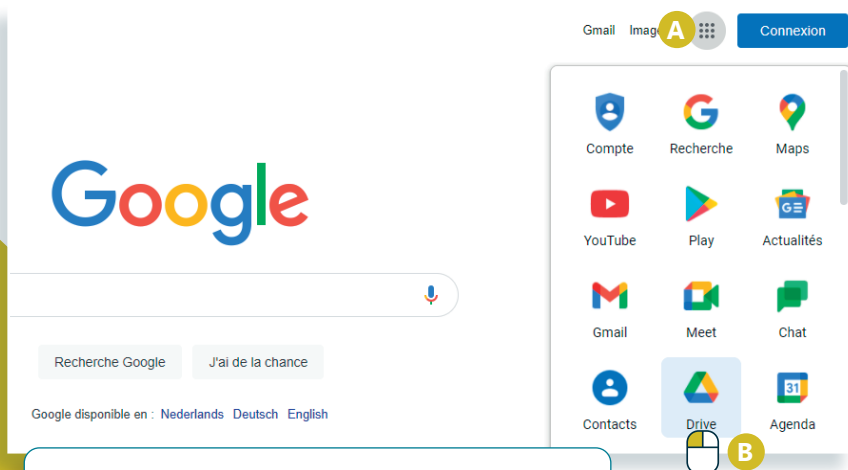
Gmail Images A Connexion

Google

Recherche Google J'ai de la chance

Google disponible en : Nederlands Deutsch English

Compte Recherche Maps
YouTube Play Actualités
Gmail Meet Chat
Contacts Drive Agenda

31

B